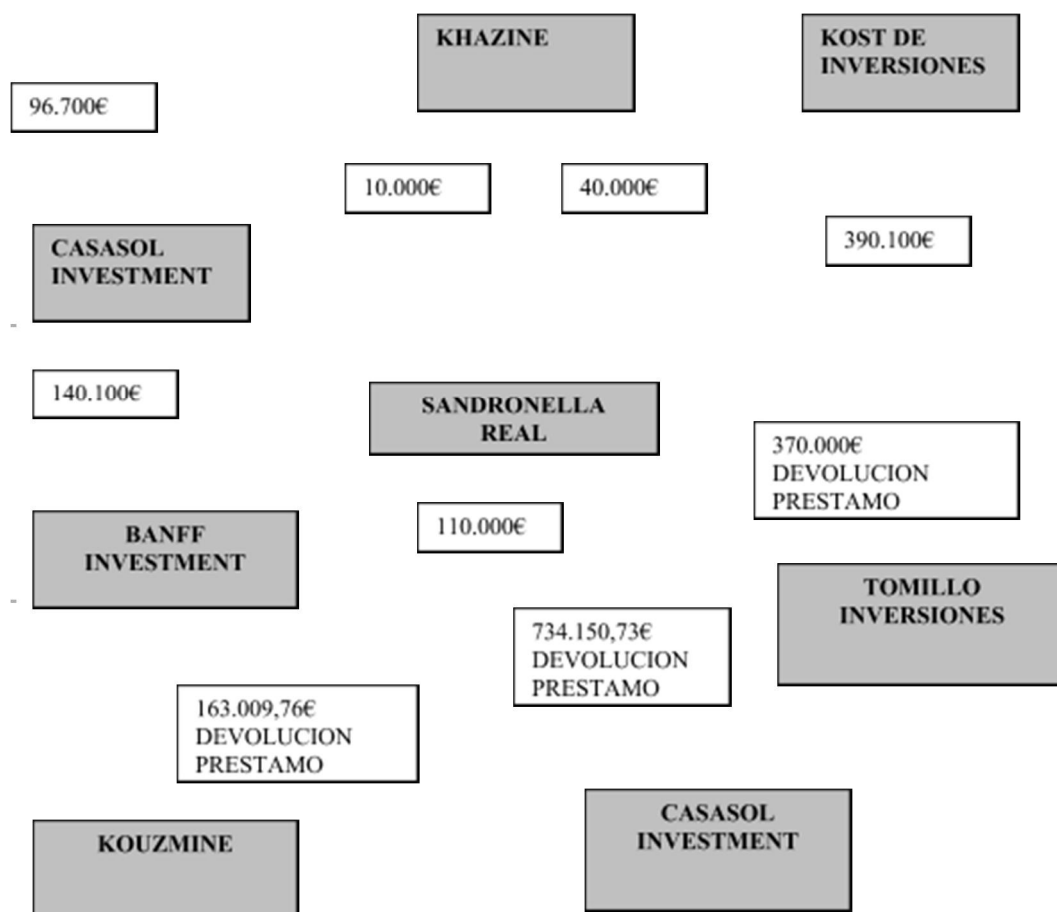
KHAZINE

KOST DE INVERSIONES

96.700€

10.000€

40.000€

CASASOL INVESTMENT

390.100€

140.100€

SANDRONELLA REAL

370.000€ DEVOLUCION PRESTAMO

BANFF INVESTMENT

110.000€

TOMILLO INVERSIONES

734.150,73€ DEVOLUCION PRESTAMO

163.009,76€ DEVOLUCION PRESTAMO

KOUZMINE

CASASOL INVESTMENT